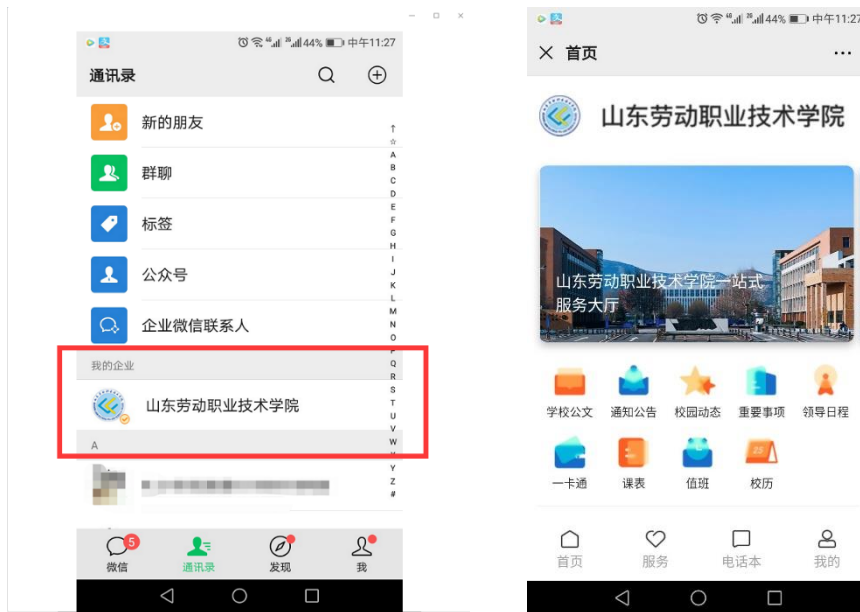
44% 中午11:27

通讯录

新的朋友

群聊

标签

公众号

企业微信联系人

我的企业

山东劳动职业技术学院

A

↑ ☆ A B C D E F G H I J K L M N O P Q R S T U V W X Y Z #

5
微信

通讯录

发现

我

44% 中午11:27

× 首页 ···

山东劳动职业技术学院

山东劳动职业技术学院一站式服务大厅

学校公文 通知公告 校园动态 重要事项 领导日程

一卡通 课表 值班 校历

首页 服务 电话本 我的